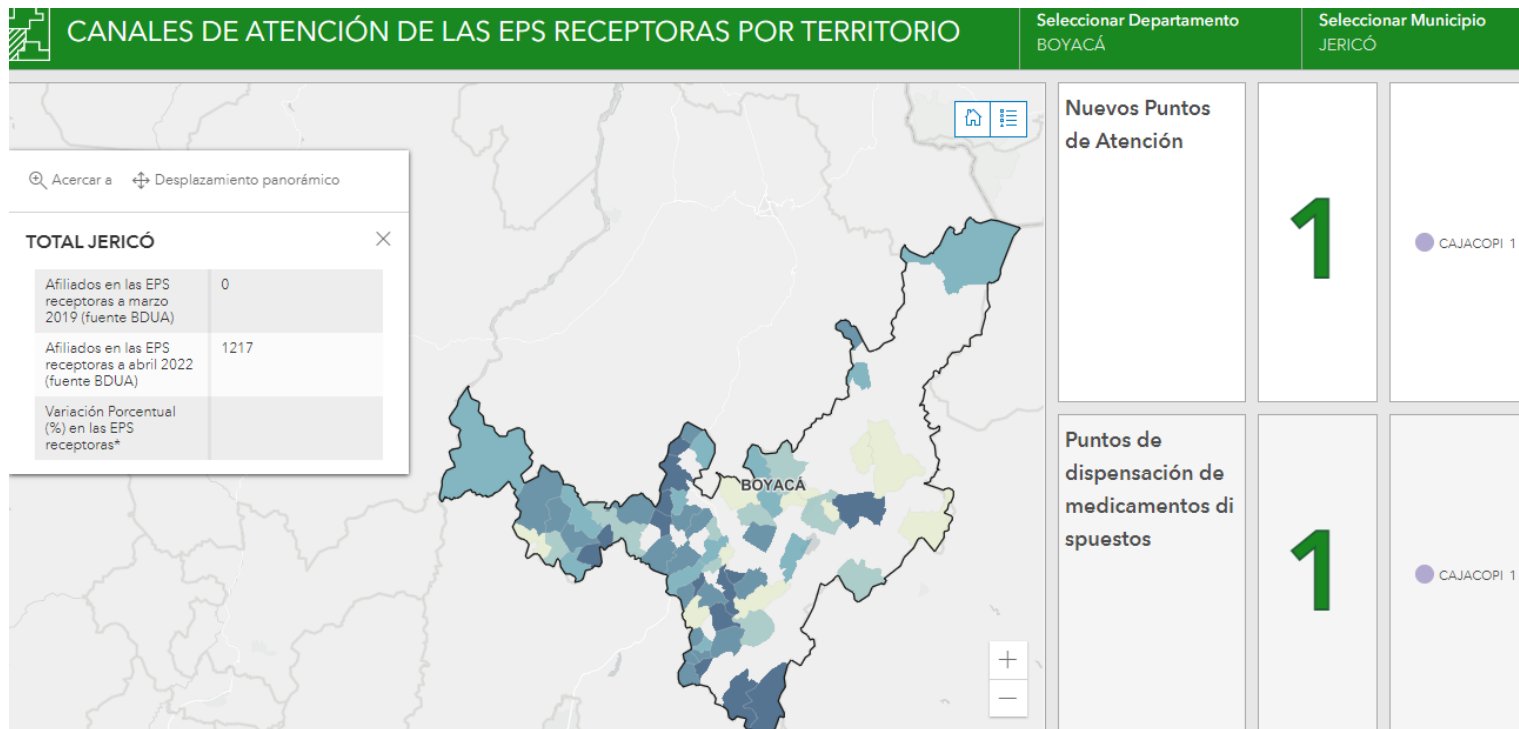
CANALES DE ATENCIÓN DE LAS EPS RECEPTORAS POR TERRITORIO

Seleccionar Departamento
BOYACÁ

Seleccionar Municipio
JERICÓ

Acercar a   Desplazamiento panorámico

TOTAL JERICÓ

| | |
|---|---|
| Afiliados en las EPS receptoras a marzo 2019 (fuente BDUA) | 0 |
| Afiliados en las EPS receptoras a abril 2022 (fuente BDUA) | 1217 |
| Variación Porcentual (%) en las EPS receptoras* | |

BOYACÁ

+
—

Nuevos Puntos de Atención

1

CAJACOPI 1

Puntos de dispensación de medicamentos di spuestos

1

CAJACOPI 1